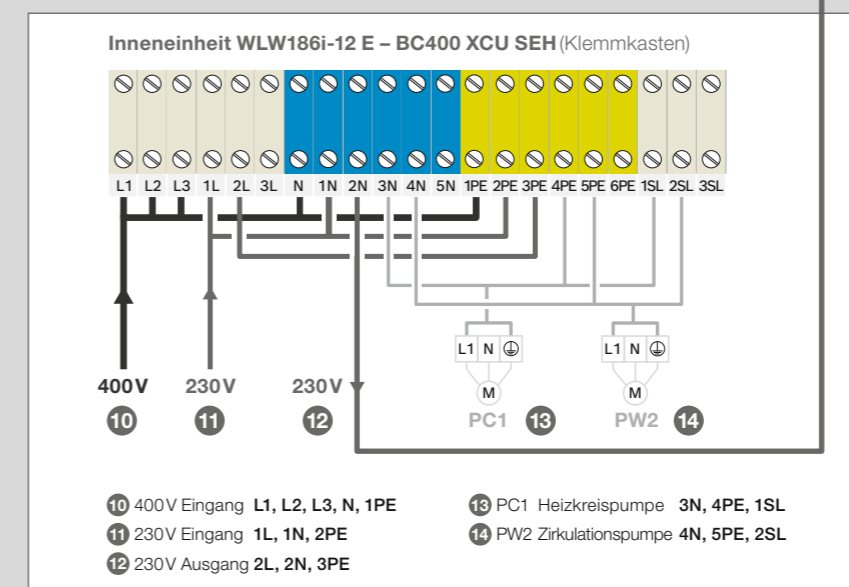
Inneneinheit WLW186i-12 E – BC400 XCU SEH (Klemmkasten)

L1 L2 L3 1L 2L 3L N 1N 2N 3N 4N 5N 1PE 2PE 3PE 4PE 5PE 6PE 1SL 2SL 3SL

L1 N ⏚

L1 N ⏚

M

M

400 V
10

230 V
11

230 V
12

PC1 13

PW2 14

10 400 V Eingang L1, L2, L3, N, 1PE
11 230 V Eingang 1L, 1N, 2PE
12 230 V Ausgang 2L, 2N, 3PE
13 PC1 Heizkreispumpe 3N, 4PE, 1SL
14 PW2 Zirkulationspumpe 4N, 5PE, 2SL